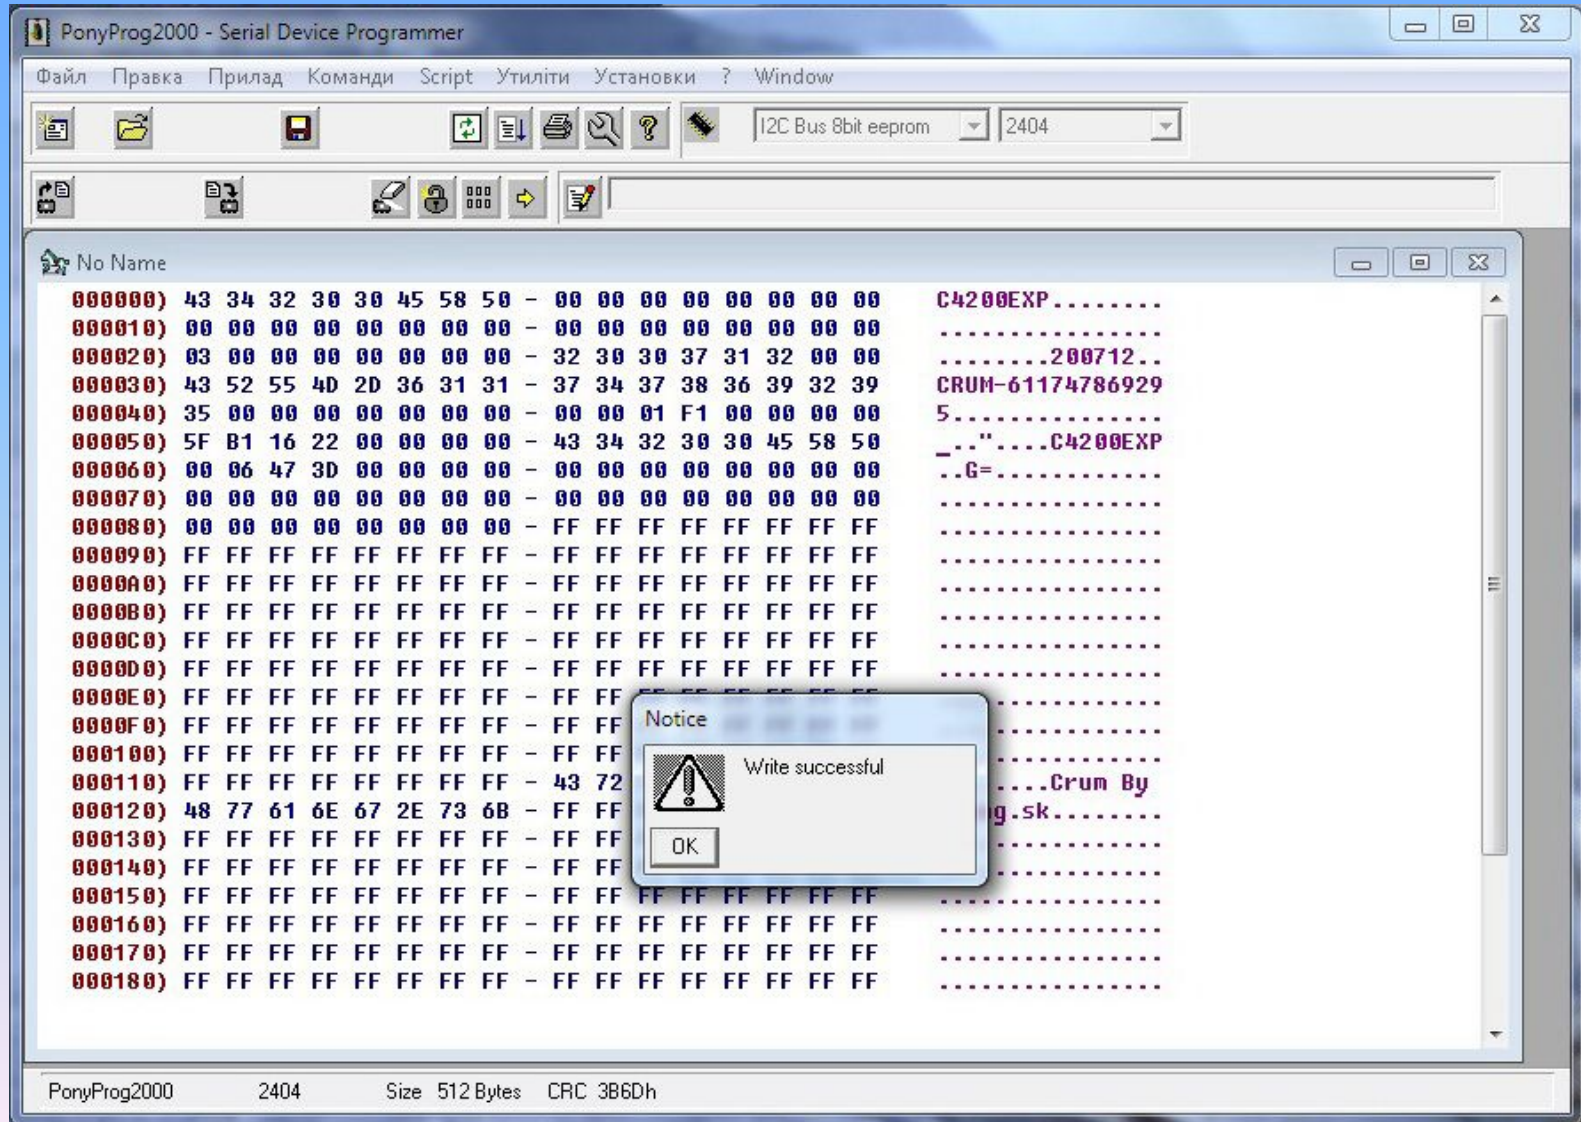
PonyProg2000 - Serial Device Programmer

Файл Правка Прилад Команди Script Утиліти Установки ? Window

I2C Bus 8bit eeprom 2404

No Name

000000) 43 34 32 30 30 45 58 50 - 00 00 00 00 00 00 00 00 C4200EXP........
000010) 00 00 00 00 00 00 00 00 - 00 00 00 00 00 00 00 00 ................
000020) 03 00 00 00 00 00 00 00 - 32 30 30 37 31 32 00 00 ........200712..
000030) 43 52 55 4D 2D 36 31 31 - 37 34 37 38 36 39 32 39 CRUM-61174786929
000040) 35 00 00 00 00 00 00 00 - 00 00 01 F1 00 00 00 00 5...............
000050) 5F B1 16 22 00 00 00 00 - 43 34 32 30 30 45 58 50 _.."....C4200EXP
000060) 00 06 47 3D 00 00 00 00 - 00 00 00 00 00 00 00 00 ..G=............
000070) 00 00 00 00 00 00 00 00 - 00 00 00 00 00 00 00 00 ................
000080) 00 00 00 00 00 00 00 00 - FF FF FF FF FF FF FF FF ................
000090) FF FF FF FF FF FF FF FF - FF FF FF FF FF FF FF FF ................
0000A0) FF FF FF FF FF FF FF FF - FF FF FF FF FF FF FF FF ................
0000B0) FF FF FF FF FF FF FF FF - FF FF FF FF FF FF FF FF ................
0000C0) FF FF FF FF FF FF FF FF - FF FF FF FF FF FF FF FF ................
0000D0) FF FF FF FF FF FF FF FF - FF FF FF FF FF FF FF FF ................
0000E0) FF FF FF FF FF FF FF FF - FF FF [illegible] ................
0000F0) FF FF FF FF FF FF FF FF - FF FF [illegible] ................
000100) FF FF FF FF FF FF FF FF - FF FF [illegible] ................
000110) FF FF FF FF FF FF FF FF - 43 72 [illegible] ....Crum By
000120) 48 77 61 6E 67 2E 73 6B - FF FF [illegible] g.sk........
000130) FF FF FF FF FF FF FF FF - FF FF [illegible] ................
000140) FF FF FF FF FF FF FF FF - FF FF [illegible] ................
000150) FF FF FF FF FF FF FF FF - FF FF FF FF FF FF FF FF ................
000160) FF FF FF FF FF FF FF FF - FF FF FF FF FF FF FF FF ................
000170) FF FF FF FF FF FF FF FF - FF FF FF FF FF FF FF FF ................
000180) FF FF FF FF FF FF FF FF - FF FF FF FF FF FF FF FF ................

Notice
Write successful
OK

PonyProg2000 2404 Size 512 Bytes CRC 3B6Dh